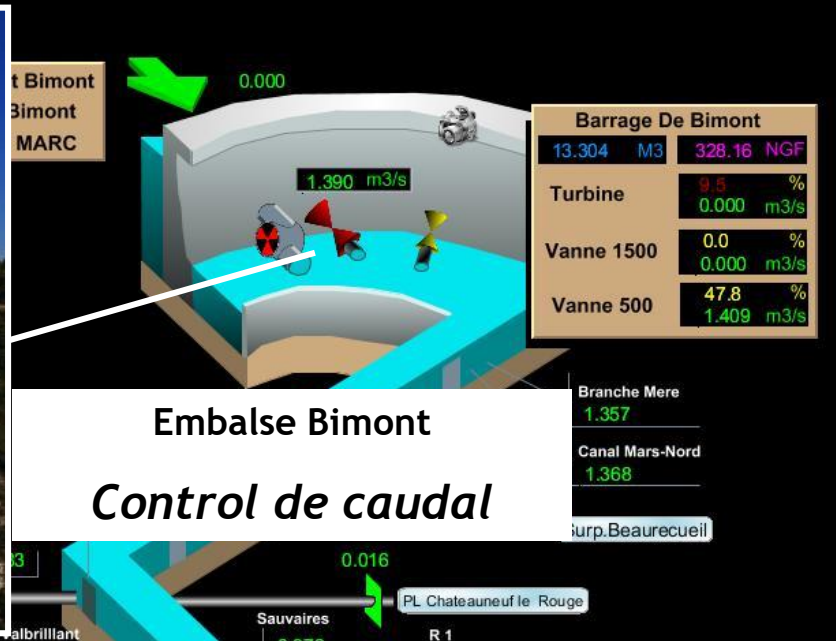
t Bimont
Bimont
MARC

0.000

1.390 m3/s

Barrage De Bimont

| 13.304 M3 | 328.16 NGF |
|---|---|
| Turbine | 9.5 % 0.000 m3/s |
| Vanne 1500 | 0.0 % 0.000 m3/s |
| Vanne 500 | 47.8 % 1.409 m3/s |

Branche Mere
1.357

Canal Mars-Nord
1.368

Embalse Bimont

Control de caudal

Surp.Beaurecueil

33

0.016

PL Chateauneuf le Rouge

Sauvaires

albrilllant

R 1